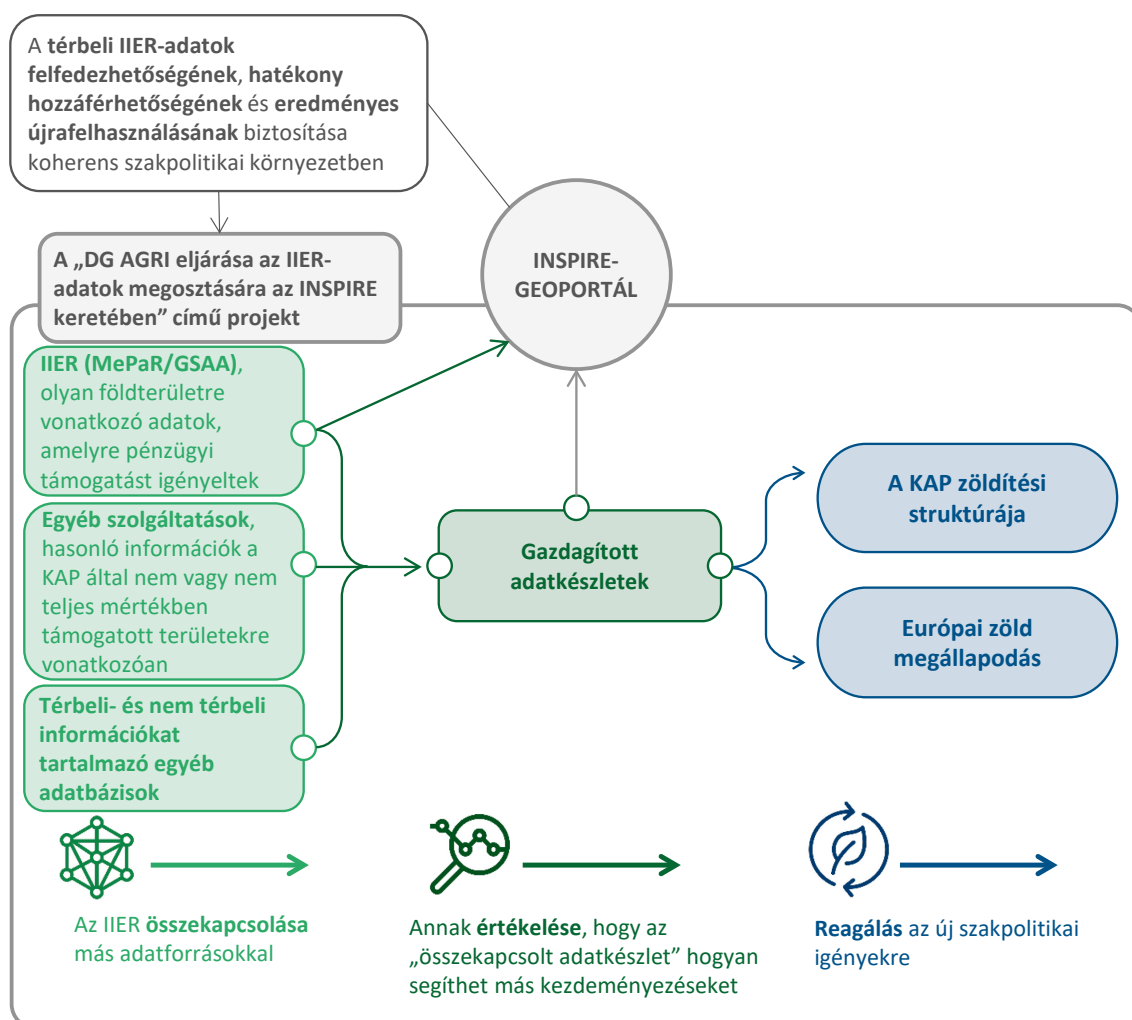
A **térbeli IIER-adatok felfedezhetőségének**, **hatékony hozzáférhetőségének** és **eredményes újrafelhasználásának** biztosítása koherens szakpolitikai környezetben

A „DG AGRI eljárása az IIER-adatok megosztására az INSPIRE keretében" című projekt

INSPIRE-GEOPORTÁL

**IIER (MePaR/GSAA)**, olyan földterületre vonatkozó adatok, amelyre pénzügyi támogatást igényeltek

**Egyéb szolgáltatások**, hasonló információk a KAP által nem vagy nem teljes mértékben támogatott területekre vonatkozóan

**Térbeli- és nem térbeli információkat tartalmazó egyéb adatbázisok**

Gazdagított adatkészletek

A KAP zöldítési struktúrája

Európai zöld megállapodás

Az IIER **összekapcsolása** más adatforrásokkal

Annak **értékelése**, hogy az „összekapcsolt adatkészlet" hogyan segíthet más kezdeményezéseket

**Reagálás** az új szakpolitikai igényekre